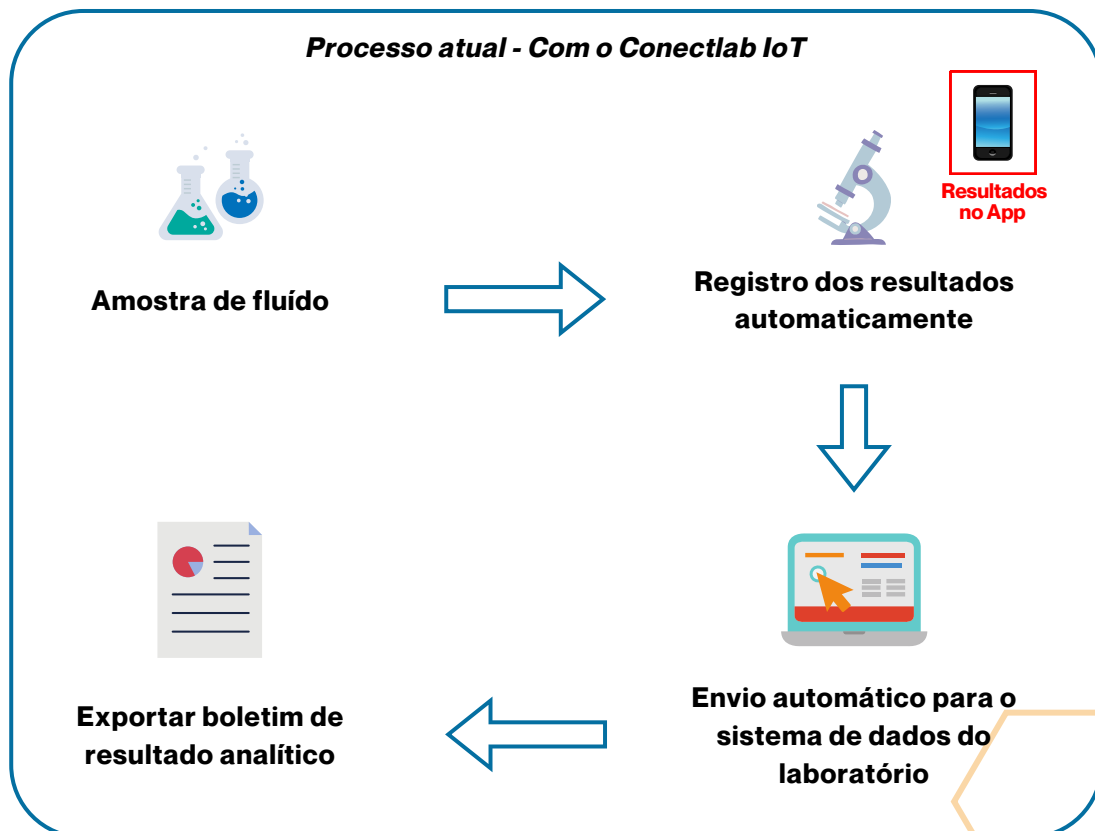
Processo atual - Com o Conectlab IoT

Resultados no App

Amostra de fluído

Registro dos resultados automaticamente

Exportar boletim de resultado analítico

Envio automático para o sistema de dados do laboratório